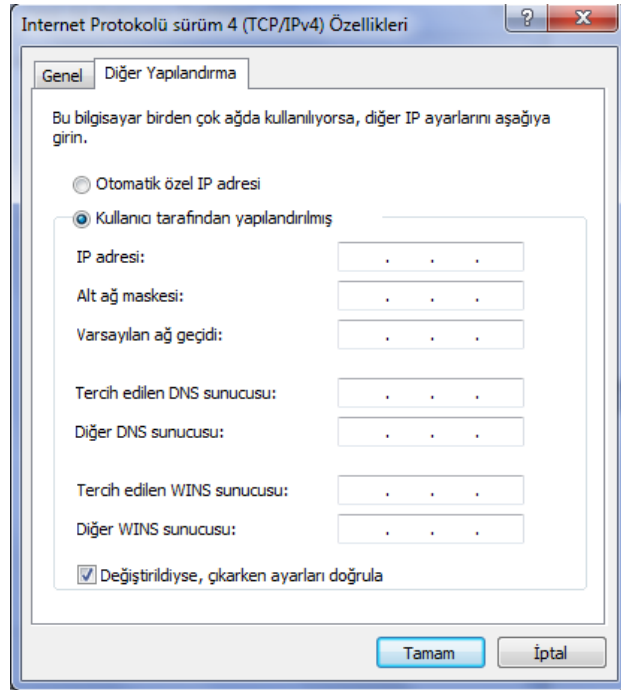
Internet Protokolü sürüm 4 (TCP/IPv4) Özellikleri

?

Genel

Diğer Yapılandırma

Bu bilgisayar birden çok ağda kullanılıyorsa, diğer IP ayarlarını aşağıya girin.

Otomatik özel IP adresi

Kullanıcı tarafından yapılandırılmış

IP adresi: . . .

Alt ağ maskesi: . . .

Varsayılan ağ geçidi: . . .

Tercih edilen DNS sunucusu: . . .

Diğer DNS sunucusu: . . .

Tercih edilen WINS sunucusu: . . .

Diğer WINS sunucusu: . . .

Değiştirildiyse, çıkarken ayarları doğrula

Tamam

İptal